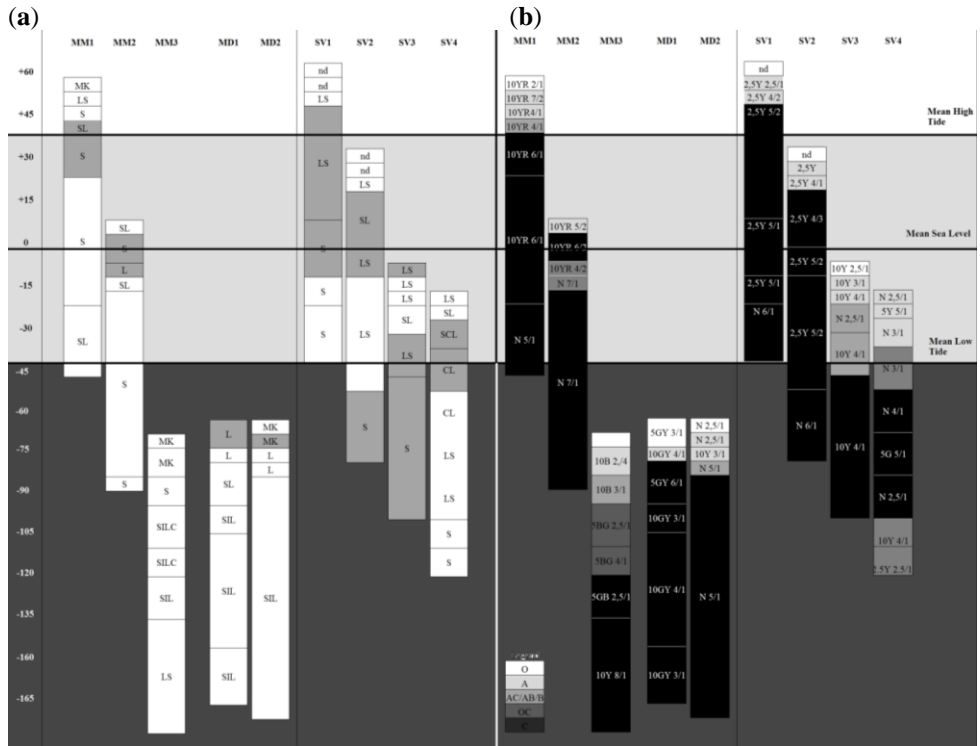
(a)

MM1 MM2 MM3 MD1 MD2 SV1 SV2 SV3 SV4

+60
+45
+30
+15
0
-15
-30
-45
-60
-75
-90
-105
-120
-135
-160
-165

MM1: MK, LS, S, SL, S, S, SL

MM2: SL, S, L, SL, S, S

MM3: MK, MK, S, SILC, SILC, SIL, LS

MD1: L, L, SL, SIL, SIL, SIL

MD2: MK, MK, L, L, SIL

SV1: nd, nd, LS, LS, S, S, S

SV2: nd, nd, LS, SL, LS, LS, S

SV3: LS, LS, LS, SL, LS, S

SV4: LS, SL, SCL, CL, CL, LS, LS, S, S

(b)

MM1 MM2 MM3 MD1 MD2 SV1 SV2 SV3 SV4

Mean High Tide

Mean Sea Level

Mean Low Tide

MM1: 10YR 2/1, 10YR 7/2, 10YR4/1, 10YR 4/1, 10YR 6/1, 10YR 6/1, N 5/1

MM2: 10YR 5/2, 10YR 6/2, 10YR 4/2, N 7/1, N 7/1

MM3: 10B 2/4, 10B 3/1, 5BG 2,5/1, 5BG 4/1, 5GB 2,5/1, 10Y 8/1

MD1: 5GY 3/1, 10GY 4/1, 5GY 6/1, 10GY 3/1, 10GY 4/1, 10GY 3/1

MD2: N 2,5/1, N 2,5/1, 10Y 3/1, N 5/1, N 5/1

SV1: nd, 2,5Y 2,5/1, 2,5Y 4/2, 2,5Y 5/2, 2,5Y 5/1, 2,5Y 5/1, N 6/1

SV2: 2,5Y, 2,5Y 4/1, 2,5Y 4/3, 2,5Y 5/2, 2,5Y 5/2, N 6/1

SV3: 10Y 2,5/1, 10Y 3/1, 10Y 4/1, N 2,5/1, 10Y 4/1, 10Y 4/1

SV4: N 2,5/1, 5Y 5/1, N 3/1, N 3/1, N 4/1, 5G 5/1, N 2,5/1, 10Y 4/1, 2,5Y 2.5/1

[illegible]
O
A
AC/AB/B
OC
C